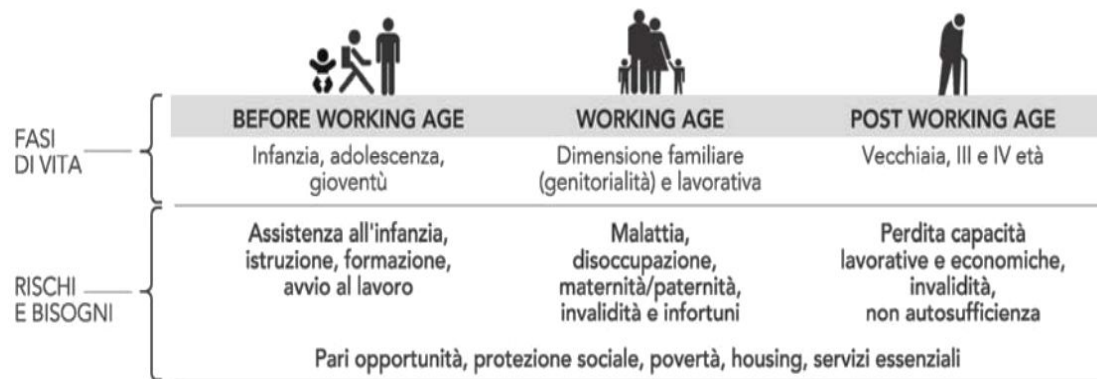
FASI DI VITA

| BEFORE WORKING AGE | WORKING AGE | POST WORKING AGE |
|---|---|---|
| Infanzia, adolescenza, gioventù | Dimensione familiare (genitorialità) e lavorativa | Vecchiaia, III e IV età |

RISCHI E BISOGNI

| | | |
|---|---|---|
| Assistenza all'infanzia, istruzione, formazione, avvio al lavoro | Malattia, disoccupazione, maternità/paternità, invalidità e infortuni | Perdita capacità lavorative e economiche, invalidità, non autosufficienza |

Pari opportunità, protezione sociale, povertà, housing, servizi essenziali